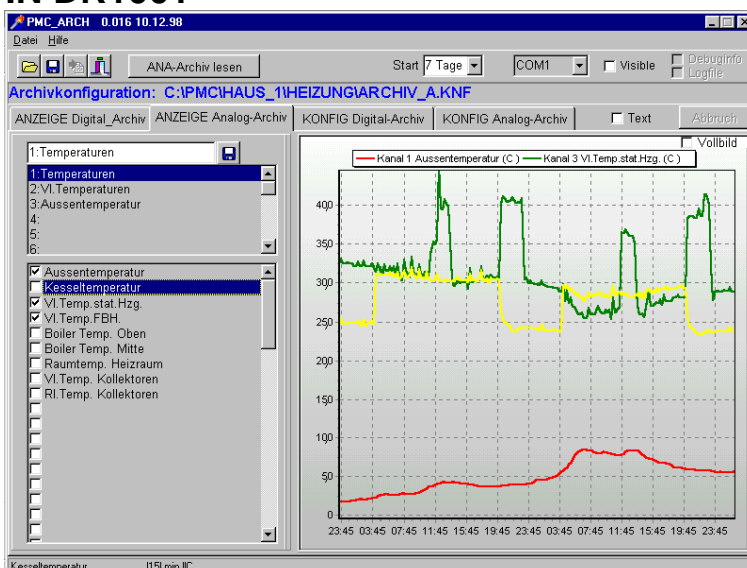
PMC_ARCH 0.016 10.12.98

Datei Hilfe

ANA-Archiv lesen

Start 7 Tage

COM1

Visible

Debuginfo
Logfile

Archivkonfiguration: C:\PMC\HAUS_1\HEIZUNG\ARCHIV_A.KNF

ANZEIGE Digital_Archiv | ANZEIGE Analog-Archiv | KONFIG Digital-Archiv | KONFIG Analog-Archiv

Text

Abbruch

Vollbild

1:Temperaturen

1:Temperaturen
2:Vl.Temperaturen
3:Aussentemperatur
4:
5:
6:

Aussentemperatur
Kesseltemperatur
Vl.Temp.stat.Hzg.
Vl.Temp.FBH.
Boiler Temp. Oben
Boiler Temp. Mitte
Raumtemp. Heizraum
Vl.Temp. Kollektoren
Rl.Temp. Kollektoren

Kanal 1 Aussentemperatur (C) — Kanal 3 Vl.Temp.stat.Hzg. (C)

400
350
300
250
200
150
100
50
0

23:45 03:45 07:45 11:45 15:45 19:45 23:45 03:45 07:45 11:45 15:45 19:45 23:45

Kesseltemperatur [15] min [C